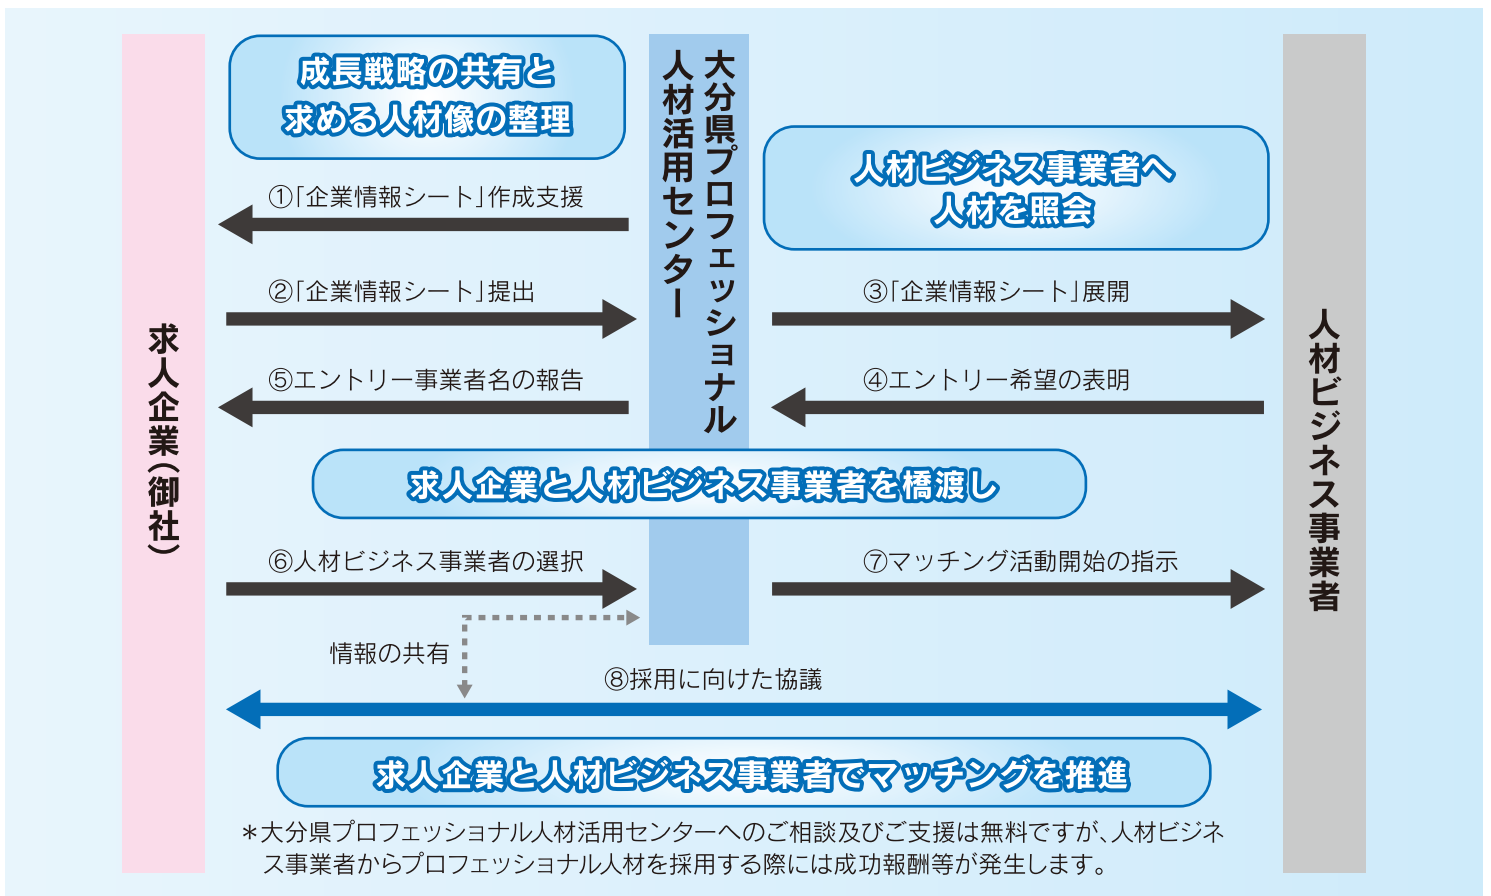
求人企業(御社)

成長戦略の共有と求める人材像の整理

大分県プロフェッショナル人材活用センター

人材ビジネス事業者

人材ビジネス事業者へ人材を照会

①「企業情報シート」作成支援

②「企業情報シート」提出

③「企業情報シート」展開

⑤エントリー事業者名の報告

④エントリー希望の表明

求人企業と人材ビジネス事業者を橋渡し

⑥人材ビジネス事業者の選択

⑦マッチング活動開始の指示

情報の共有

⑧採用に向けた協議

求人企業と人材ビジネス事業者でマッチングを推進

＊大分県プロフェッショナル人材活用センターへのご相談及びご支援は無料ですが、人材ビジネス事業者からプロフェッショナル人材を採用する際には成功報酬等が発生します。